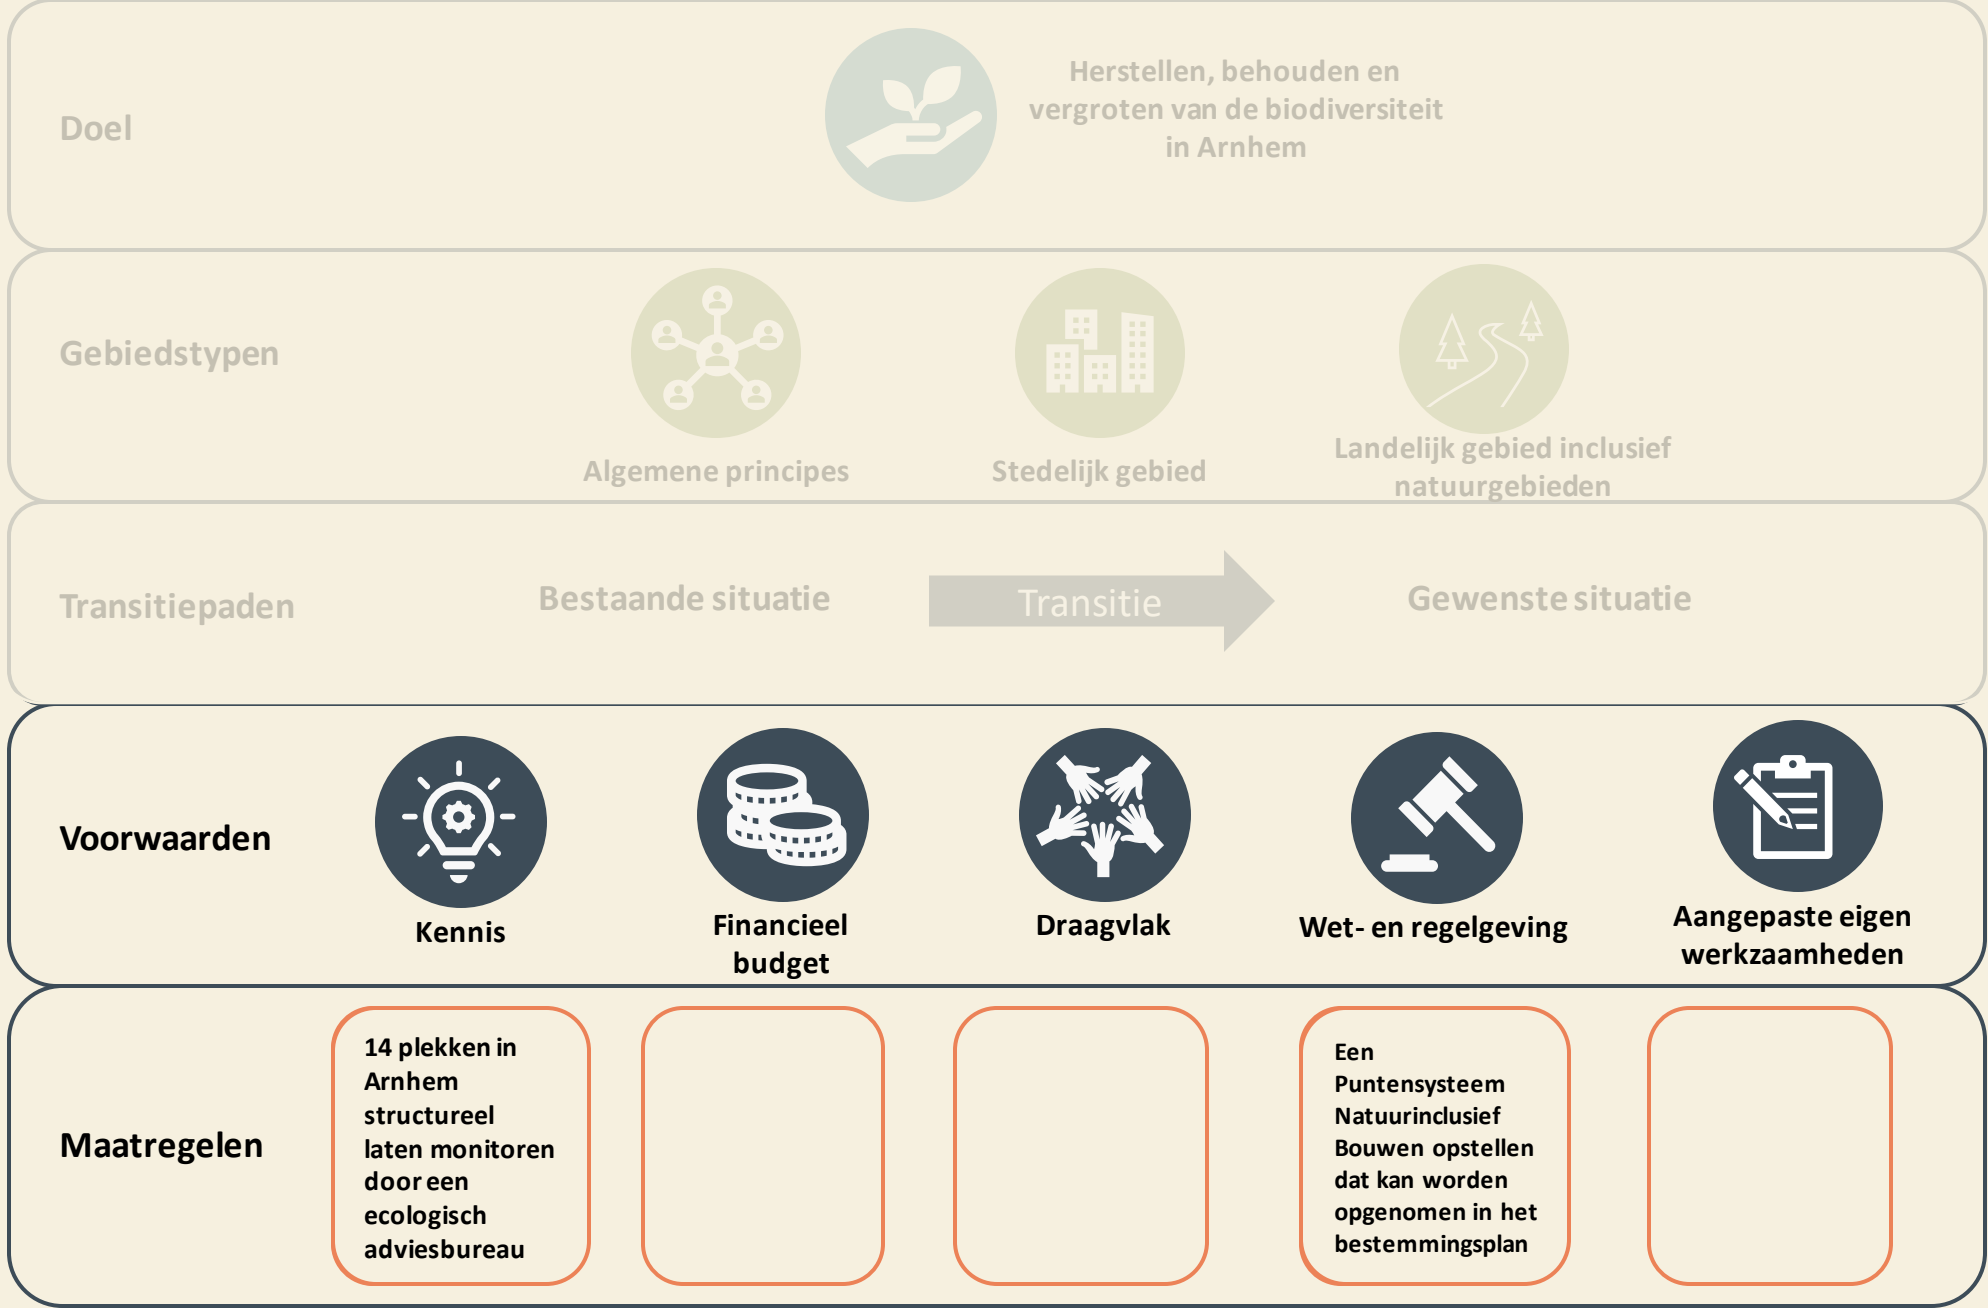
Doel

Herstellen, behouden en vergroten van de biodiversiteit in Arnhem

Gebiedstypen

Algemene principes

Stedelijk gebied

Landelijk gebied inclusief natuurgebieden

Transitiepaden

Bestaande situatie

Transitie

Gewenste situatie

Voorwaarden

Kennis

Financieel budget

Draagvlak

Wet- en regelgeving

Aangepaste eigen werkzaamheden

Maatregelen

14 plekken in Arnhem structureel laten monitoren door een ecologisch adviesbureau

Een Puntensysteem Natuurinclusief Bouwen opstellen dat kan worden opgenomen in het bestemmingsplan